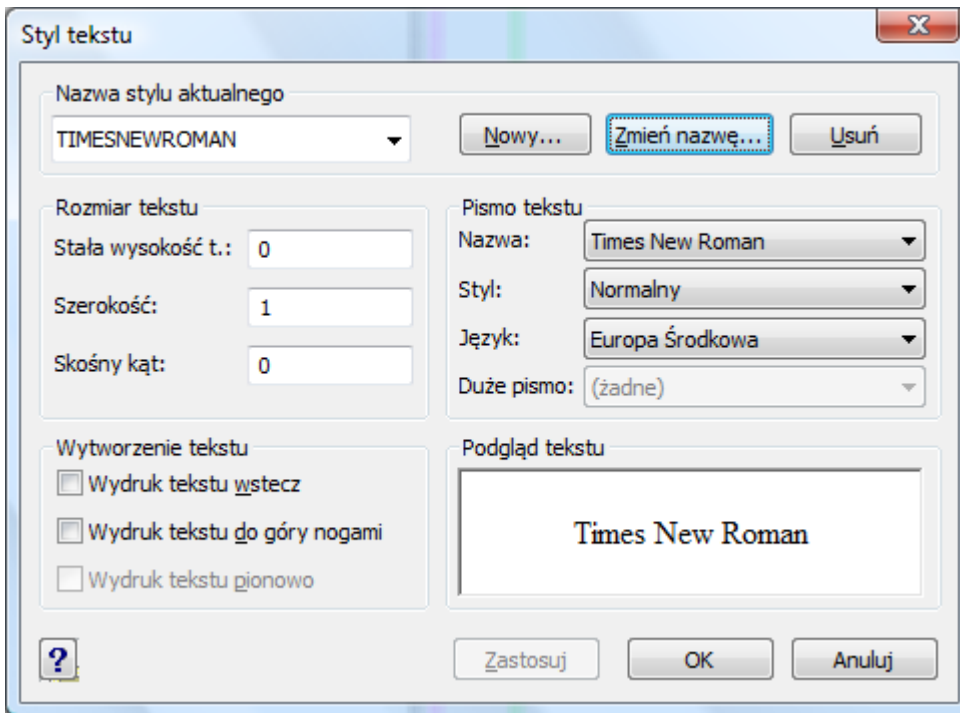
Styl tekstu

X

Nazwa stylu aktualnego

TIMESNEWROMAN

Nowy...

Zmień nazwę...

Usuń

Rozmiar tekstu

Stała wysokość t.: 0

Szerokość: 1

Skośny kąt: 0

Pismo tekstu

Nazwa: Times New Roman

Styl: Normalny

Język: Europa Środkowa

Duże pismo: (żadne)

Wytworzenie tekstu

Wydruk tekstu wstecz

Wydruk tekstu do góry nogami

Wydruk tekstu pionowo

Podgląd tekstu

Times New Roman

?

Zastosuj

OK

Anuluj